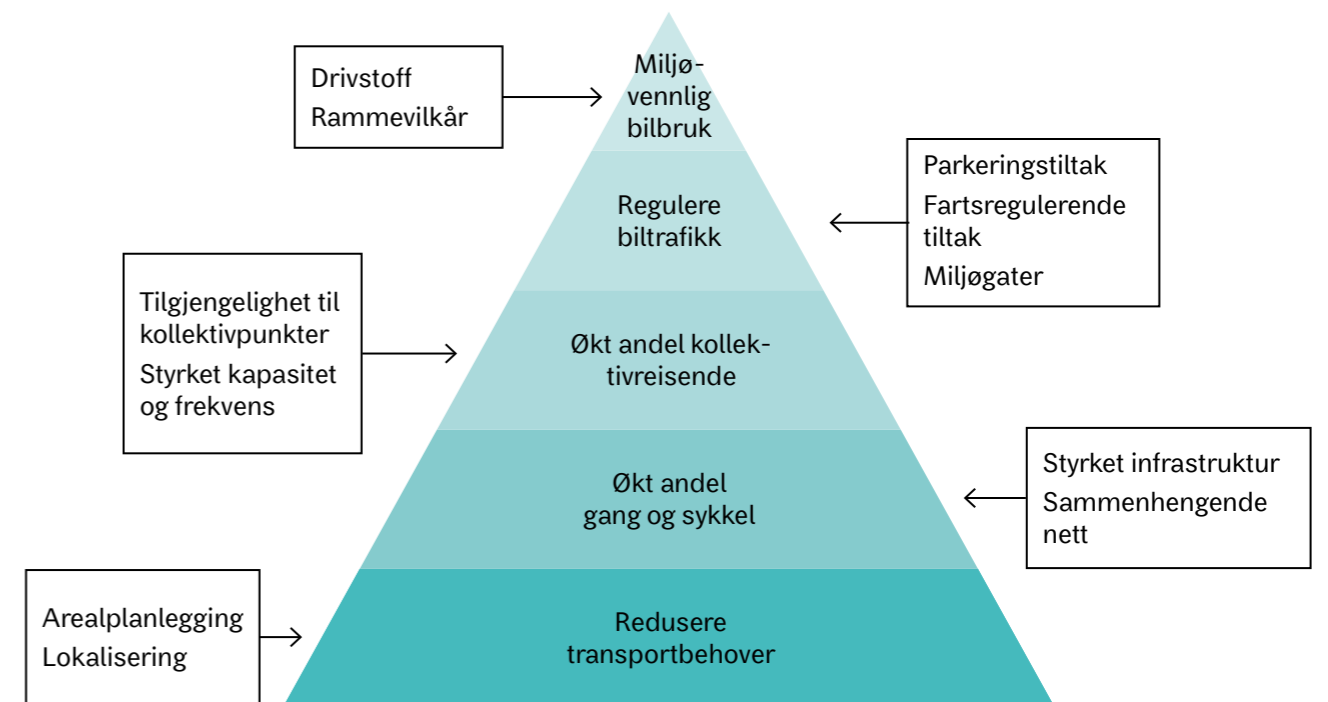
Drivstoff
Rammevilkår

Miljøvennlig bilbruk

Regulere biltrafikk

Parkeringstiltak
Fartsregulerende tiltak
Miljøgater

Tilgjengelighet til kollektivpunkter
Styrket kapasitet og frekvens

Økt andel kollektivreisende

Økt andel gang og sykkel

Styrket infrastruktur
Sammenhengende nett

Arealplanlegging
Lokalisering

Redusere transportbehover